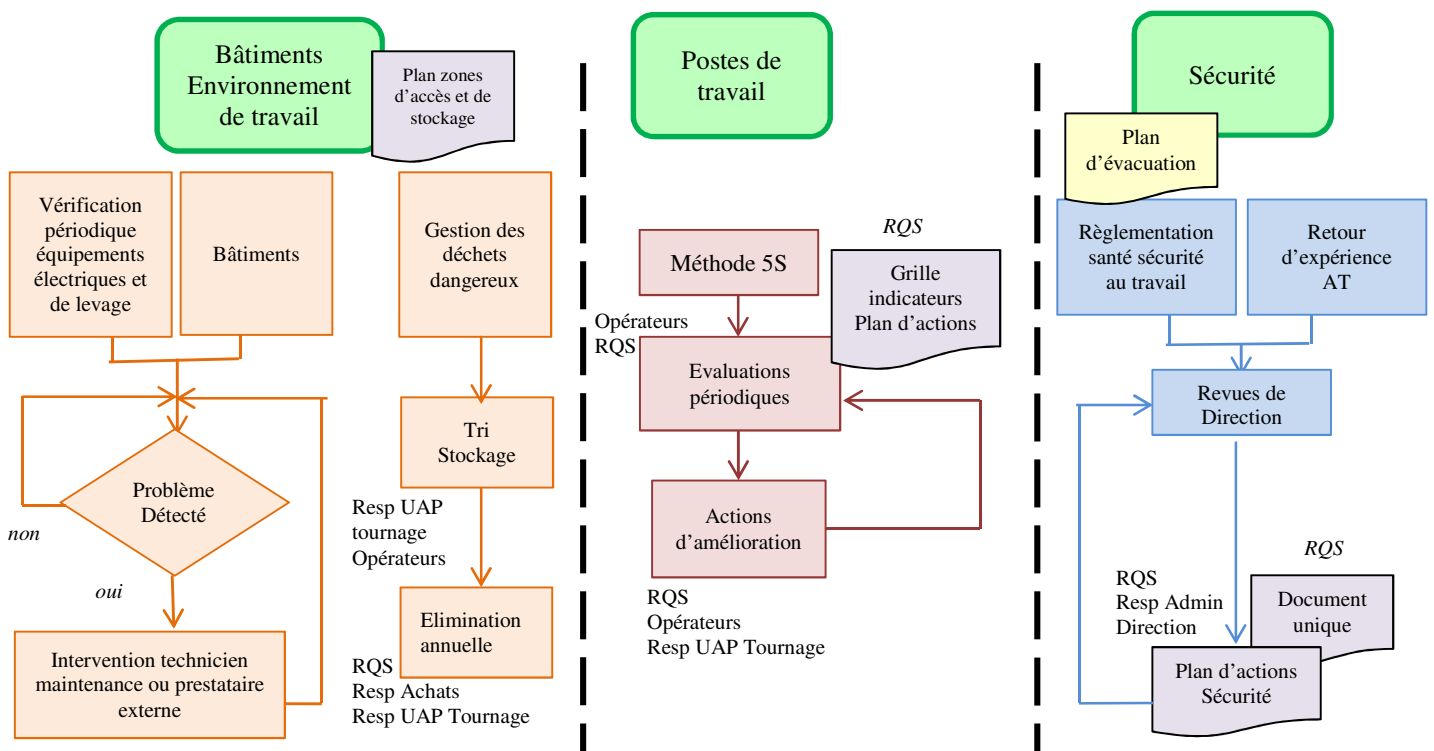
Bâtiments Environnement de travail

Plan zones d'accès et de stockage

Vérification périodique équipements électriques et de levage

Bâtiments

Gestion des déchets dangereux

Problème Détecté

non

oui

Intervention technicien maintenance ou prestataire externe

Tri Stockage

Resp UAP tournage Opérateurs

Elimination annuelle

RQS
Resp Achats
Resp UAP Tournage

Postes de travail

RQS

Méthode 5S

Grille indicateurs Plan d'actions

Opérateurs
RQS

Evaluations périodiques

Actions d'amélioration

RQS
Opérateurs
Resp UAP Tournage

Sécurité

Plan d'évacuation

Règlementation santé sécurité au travail

Retour d'expérience AT

Revues de Direction

RQS

RQS
Resp Admin
Direction

Document unique

Plan d'actions Sécurité